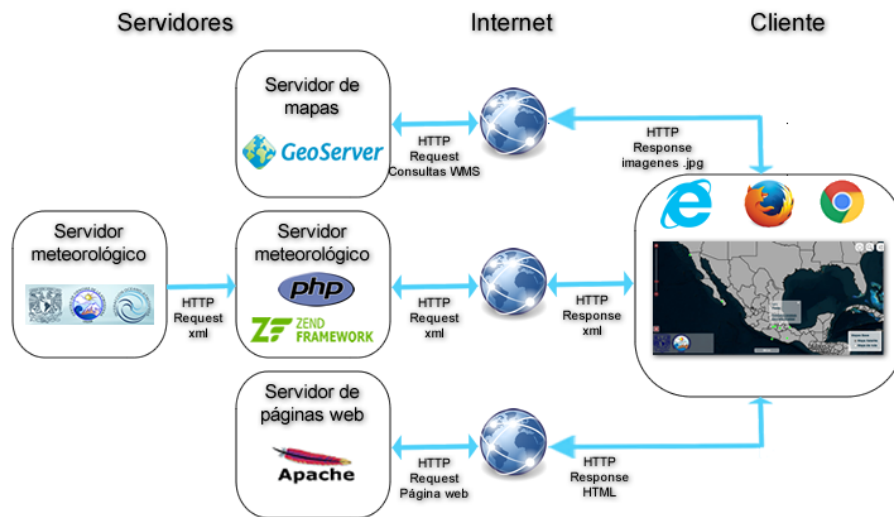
Servidores

Internet

Cliente

Servidor de mapas

GeoServer

HTTP Request Consultas WMS

HTTP Response imagenes .jpg

Servidor meteorológico

HTTP Request xml

Servidor meteorológico

php

ZEND FRAMEWORK

HTTP Request xml

HTTP Response xml

Servidor de páginas web

Apache

HTTP Request Página web

HTTP Response HTML